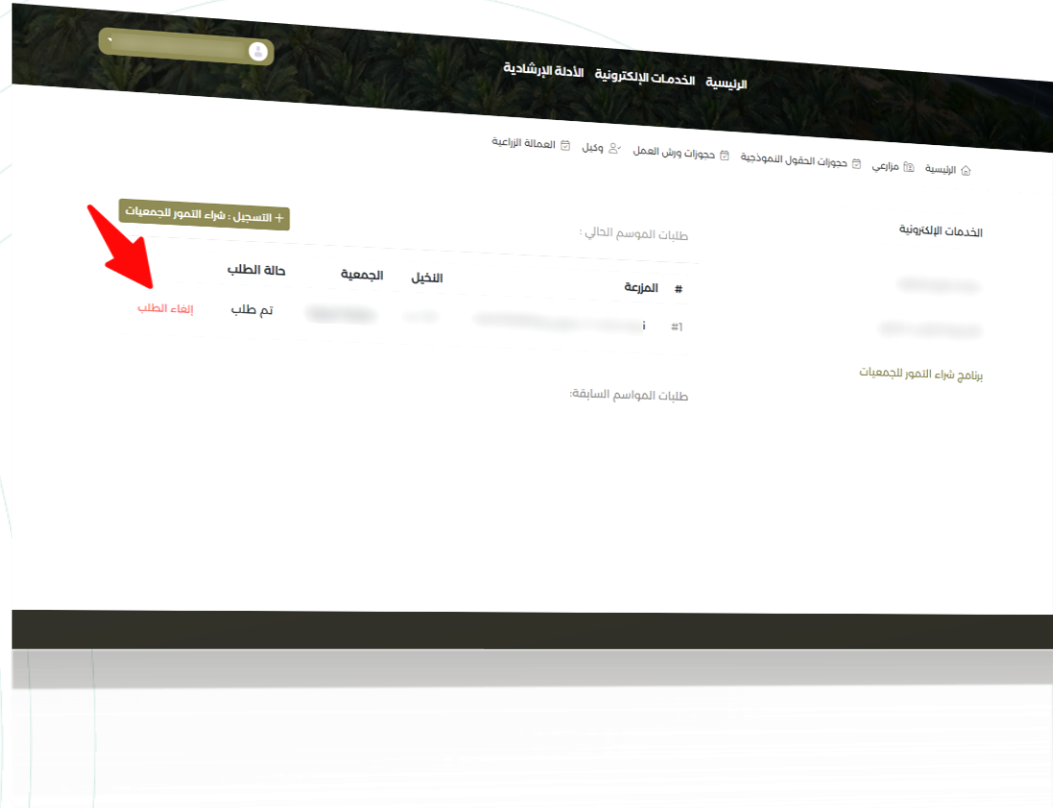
الرئيسية الخدمات الإلكترونية الأدلة الإرشادية

الرئيسية مزارعي حجوزات الحقول النموذجية حجوزات ورش العمل وكيل العمالة الزراعية

الخدمات الإلكترونية

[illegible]

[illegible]

برنامج شراء التمور للجمعيات

+ التسجيل : شراء التمور الجمعيات

طلبات الموسم الحالي :

| # | المزرعة | النخيل | الجمعية | حالة الطلب | |
|---|---|---|---|---|---|
| 1# | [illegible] | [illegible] | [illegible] | تم طلب | إلغاء الطلب |

طلبات المواسم السابقة: